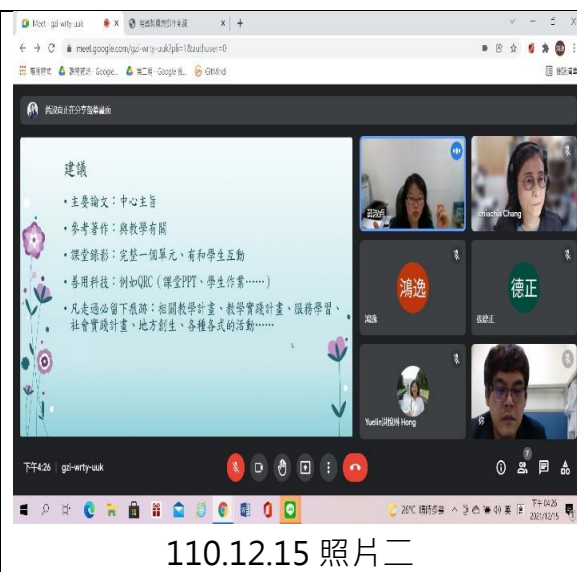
Meet - gzi-wrty-uuk ✕ 報道教學實踐計畫說 ✕ +

meet.google.com/gzi-wrty-uuk?pli=1&authuser=0

應用程式 教學實踐 - Google... 第二冊 - Google 藝... GitMind

閱讀清單

鍾淑貞正在分享螢幕畫面

建議

• 主要論文：中心主旨

• 參考著作：與教學有關

• 課堂錄影：完整一個單元、有和學生互動

• 善用科技：例如QRC（課堂PPT、學生作業……）

• 凡走過必留下痕跡：相關教學計畫、教學實踐計畫、服務學習、社會實踐計畫、地方創生、各種各式的活動……

鍾淑貞

Jhiachia Chang

鴻逸

鴻逸

德正

呂德正

Yuelin洪悅琳 Hong

你

下午4:26 | gzi-wrty-uuk

7

26°C 晴時多雲 英 下午 04:26 2021/12/15

110.12.15 照片二